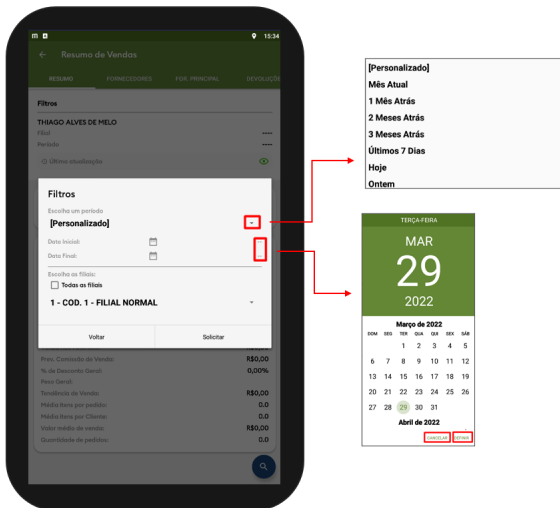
15:34

Resumo de Vendas

RESUMO | FORNECEDORES | FOR. PRINCIPAL | DEVOLUÇÕ

Filtros

THIAGO ALVES DE MELO

Filial ----

Período ----

Última atualização

Filtros

Escolha um período

[Personalizado]

Data Inicial:

Data Final:

Escolha as filiais:

Todas as filiais

1 - COD. 1 - FILIAL NORMAL

Voltar | Solicitar

Prec. Custo de Venda: R$0,00

% de Desconto Geral: 0,00%

Peso Geral:

Tendência de Venda: R$0,00

Média itens por pedido: 0.0

Média itens por Cliente: 0.0

Valor médio de venda: R$0,00

Quantidade de pedidos: 0.0

[Personalizado]
Mês Atual
1 Mês Atrás
2 Meses Atrás
3 Meses Atrás
Últimos 7 Dias
Hoje
Ontem

TERÇA-FEIRA

MAR

29

2022

Março de 2022

| DOM | SEG | TER | QUA | QUI | SEX | SÁB |
|---|---|---|---|---|---|---|
| | | 1 | 2 | 3 | 4 | 5 |
| 6 | 7 | 8 | 9 | 10 | 11 | 12 |
| 13 | 14 | 15 | 16 | 17 | 18 | 19 |
| 20 | 21 | 22 | 23 | 24 | 25 | 26 |
| 27 | 28 | 29 | 30 | 31 | | |

Abril de 2022

CANCELAR | DEFINIR